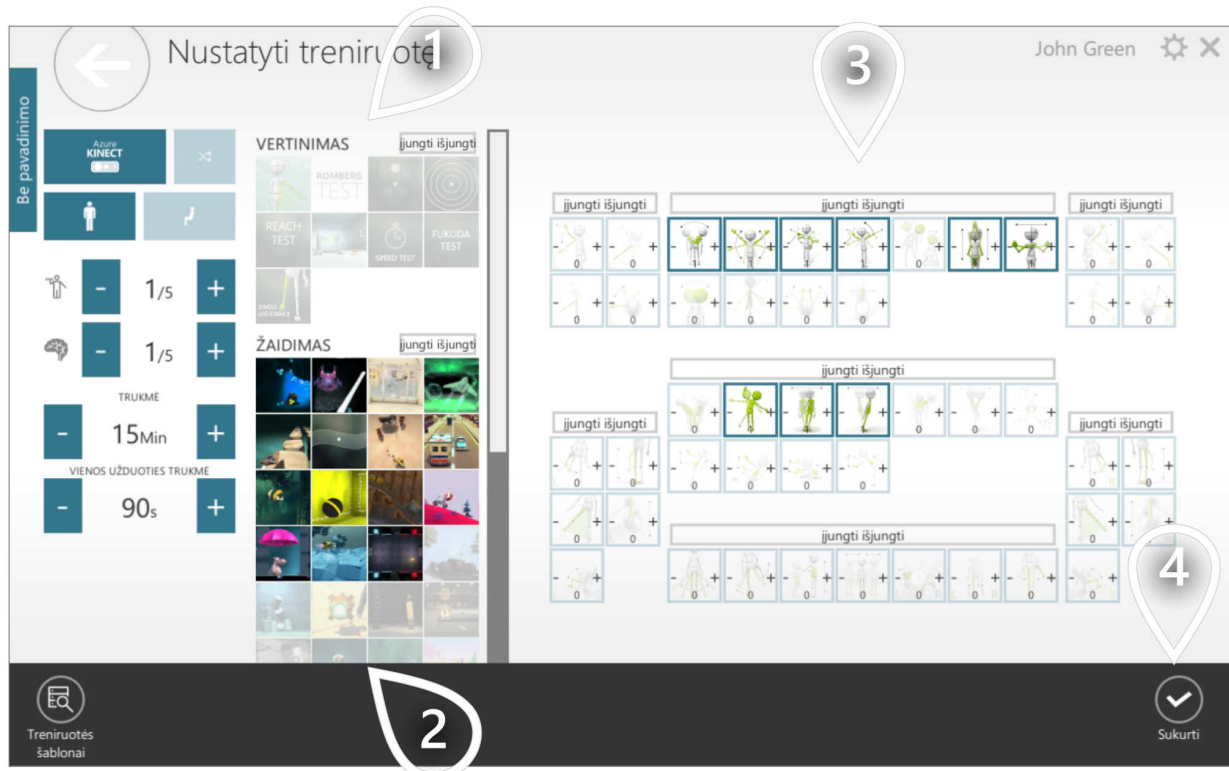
Nustatyti treniruotę

1

John Green

3

Be pavadinimo

Azure KINECT

VERTINIMAS

įjungti išjungti

ROMBERG TEST

REACH TEST

SPEED TEST

FUKUDA TEST

SINGLE LEG STANCE

ŽAIDIMAS

įjungti išjungti

1/5

1/5

TRUKMĖ

- 15Min +

VIENOS UŽDUOTIES TRUKMĖ

- 90s +

įjungti išjungti

įjungti išjungti

įjungti išjungti

įjungti išjungti

įjungti išjungti

įjungti išjungti

įjungti išjungti

4

2

Treniruotės šablonai

Sukurti